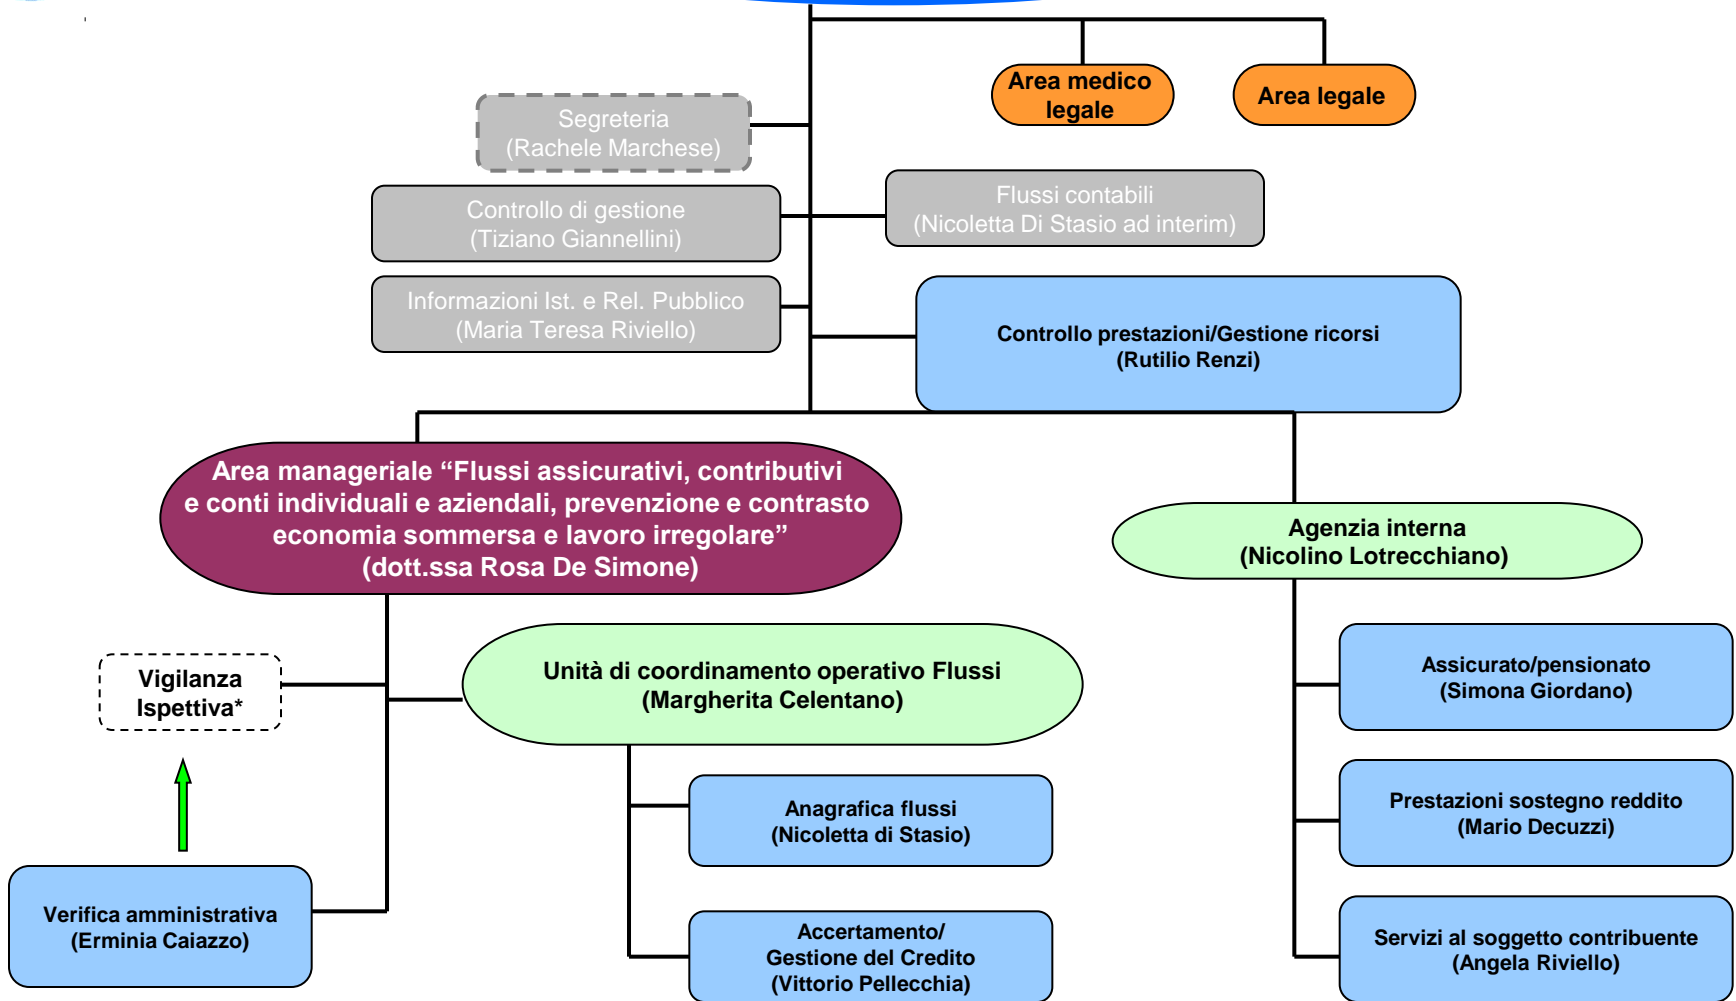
Area medico legale

Area legale

Segreteria
(Rachele Marchese)

Controllo di gestione
(Tiziano Giannellini)

Flussi contabili
(Nicoletta Di Stasio ad interim)

Informazioni Ist. e Rel. Pubblico
(Maria Teresa Riviello)

Controllo prestazioni/Gestione ricorsi
(Rutilio Renzi)

Area manageriale “Flussi assicurativi, contributivi e conti individuali e aziendali, prevenzione e contrasto economia sommersa e lavoro irregolare”
(dott.ssa Rosa De Simone)

Agenzia interna
(Nicolino Lotrecchiano)

Vigilanza Ispettiva*

Unità di coordinamento operativo Flussi
(Margherita Celentano)

Assicurato/pensionato
(Simona Giordano)

Anagrafica flussi
(Nicoletta di Stasio)

Prestazioni sostegno reddito
(Mario Decuzzi)

Verifica amministrativa
(Erminia Caiazzo)

Accertamento/
Gestione del Credito
(Vittorio Pellecchia)

Servizi al soggetto contribuente
(Angela Riviello)